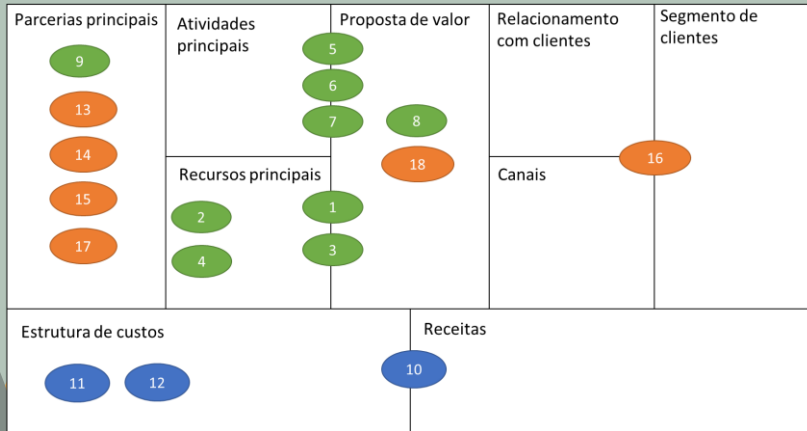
Parcerias principais
9
13
14
15
17

Atividades principais
5
6
7

Recursos principais
2
4
1
3

Proposta de valor
8
18

Relacionamento com clientes

Canais

16

Segmento de clientes

Estrutura de custos
11
12

Receitas
10